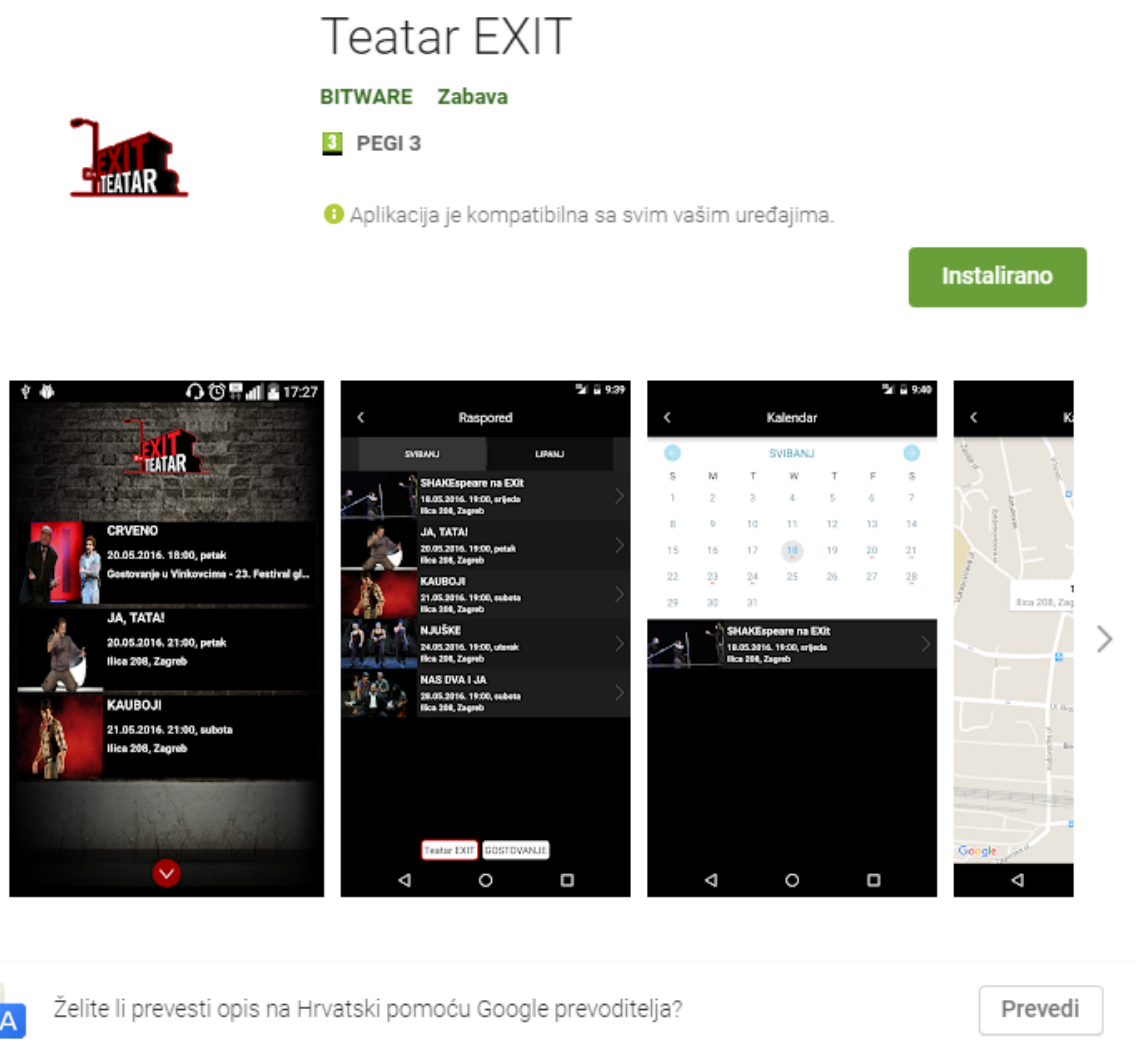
Teatar EXIT

BITWARE Zabava

3 PEGI 3

Aplikacija je kompatibilna sa svim vašim uređajima.

Instalirano

EXIT TEATAR

17:27

EXIT TEATAR

CRVENO
20.05.2016. 18:00, petak
Gostovanje u Vinkovcima - 23. Festival gl...

JA, TATA!
20.05.2016. 21:00, petak
Ilica 208, Zagreb

KAUBOJI
21.05.2016. 21:00, subota
Ilica 208, Zagreb

9:39

Raspored

SVIBANJ LIPANJ

SHAKEspeare na EXit
18.05.2016. 19:00, srijeda
Ilica 208, Zagreb

JA, TATA!
20.05.2016. 19:00, petak
Ilica 208, Zagreb

KAUBOJI
21.05.2016. 19:00, subota
Ilica 208, Zagreb

NJUŠKE
24.05.2016. 19:00, utorak
Ilica 208, Zagreb

NAS DVA I JA
28.05.2016. 19:00, subota
Ilica 208, Zagreb

Teatar EXIT GOSTOVANJE

9:40

Kalendar

SVIBANJ

| S | M | T | W | T | F | S |
|---|---|---|---|---|---|---|
| 1 | 2 | 3 | 4 | 5 | 6 | 7 |
| 8 | 9 | 10 | 11 | 12 | 13 | 14 |
| 15 | 16 | 17 | 18 | 19 | 20 | 21 |
| 22 | 23 | 24 | 25 | 26 | 27 | 28 |
| 29 | 30 | 31 | | | | |

SHAKEspeare na EXit
18.05.2016. 19:00, srijeda
Ilica 208, Zagreb

Ilica 208, Zag

Google

Želite li prevesti opis na Hrvatski pomoću Google prevoditelja?

Prevedi